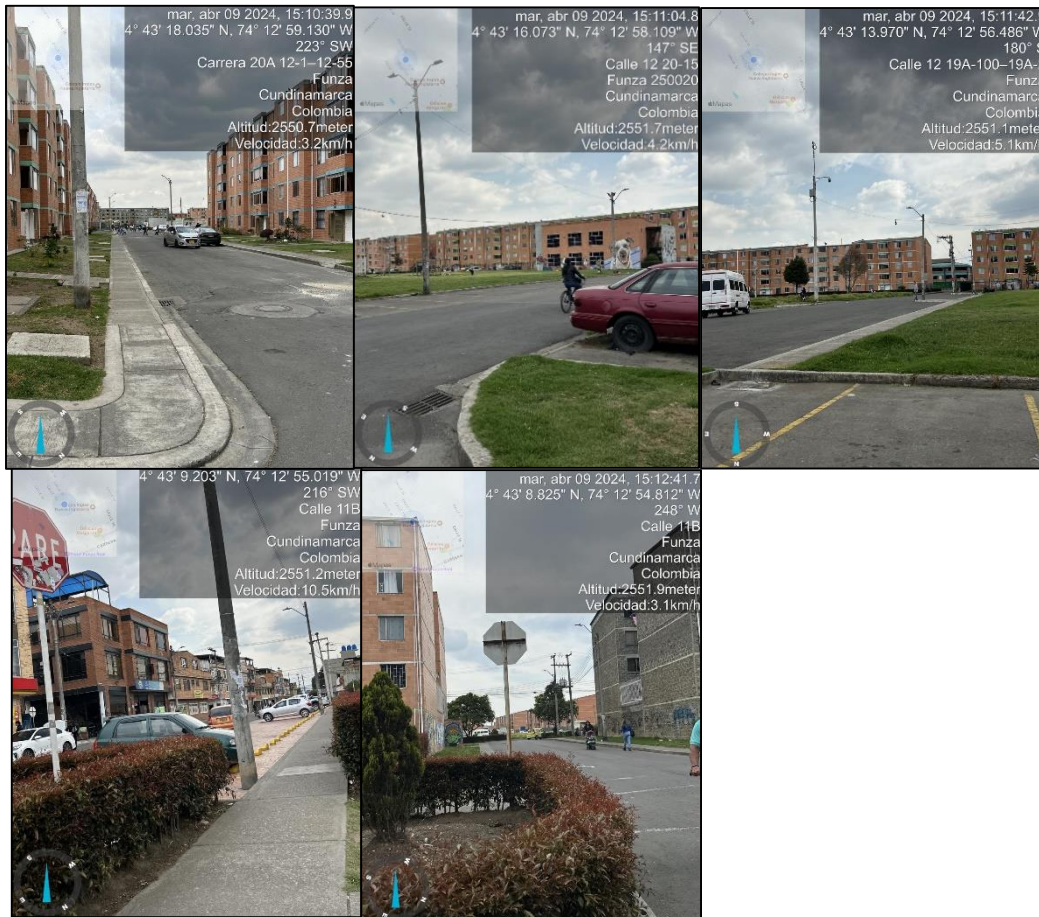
mar, abr 09 2024, 15:10:39.9
4° 43' 18.035" N, 74° 12' 59.130" W
223° SW
Carrera 20A 12-1–12-55
Funza
Cundinamarca
Colombia
Altitud:2550.7meter
Velocidad:3.2km/h

mar, abr 09 2024, 15:11:04.8
4° 43' 16.073" N, 74° 12' 58.109" W
147° SE
Calle 12 20-15
Funza 250020
Cundinamarca
Colombia
Altitud:2551.7meter
Velocidad:4.2km/h

mar, abr 09 2024, 15:11:42.
4° 43' 13.970" N, 74° 12' 56.486" W
180° S
Calle 12 19A-100–19A-
Funza
Cundinamarca
Colombia
Altitud:2551.1meter
Velocidad:5.1km/h

4° 43' 9.203" N, 74° 12' 55.019" W
216° SW
Calle 11B
Funza
Cundinamarca
Colombia
Altitud:2551.2meter
Velocidad:10.5km/h

PARE

mar, abr 09 2024, 15:12:41.7
4° 43' 8.825" N, 74° 12' 54.812" W
248° W
Calle 11B
Funza
Cundinamarca
Colombia
Altitud:2551.9meter
Velocidad:3.1km/h